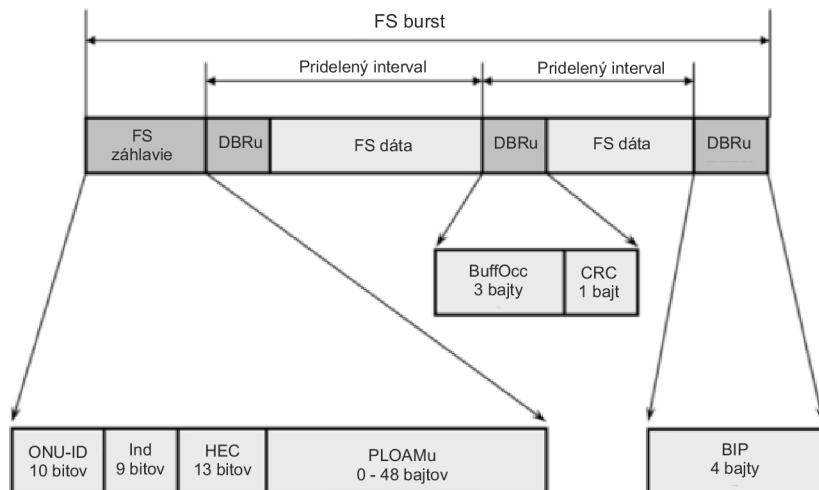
FS burst

Pridelený interval

Pridelený interval

FS záhlavie

DBRu

FS dáta

DBRu

FS dáta

DBRu

BuffOcc 3 bajty

CRC 1 bajt

ONU-ID 10 bitov

Ind 9 bitov

HEC 13 bitov

PLOAMu 0 - 48 bajtov

BIP 4 bajty